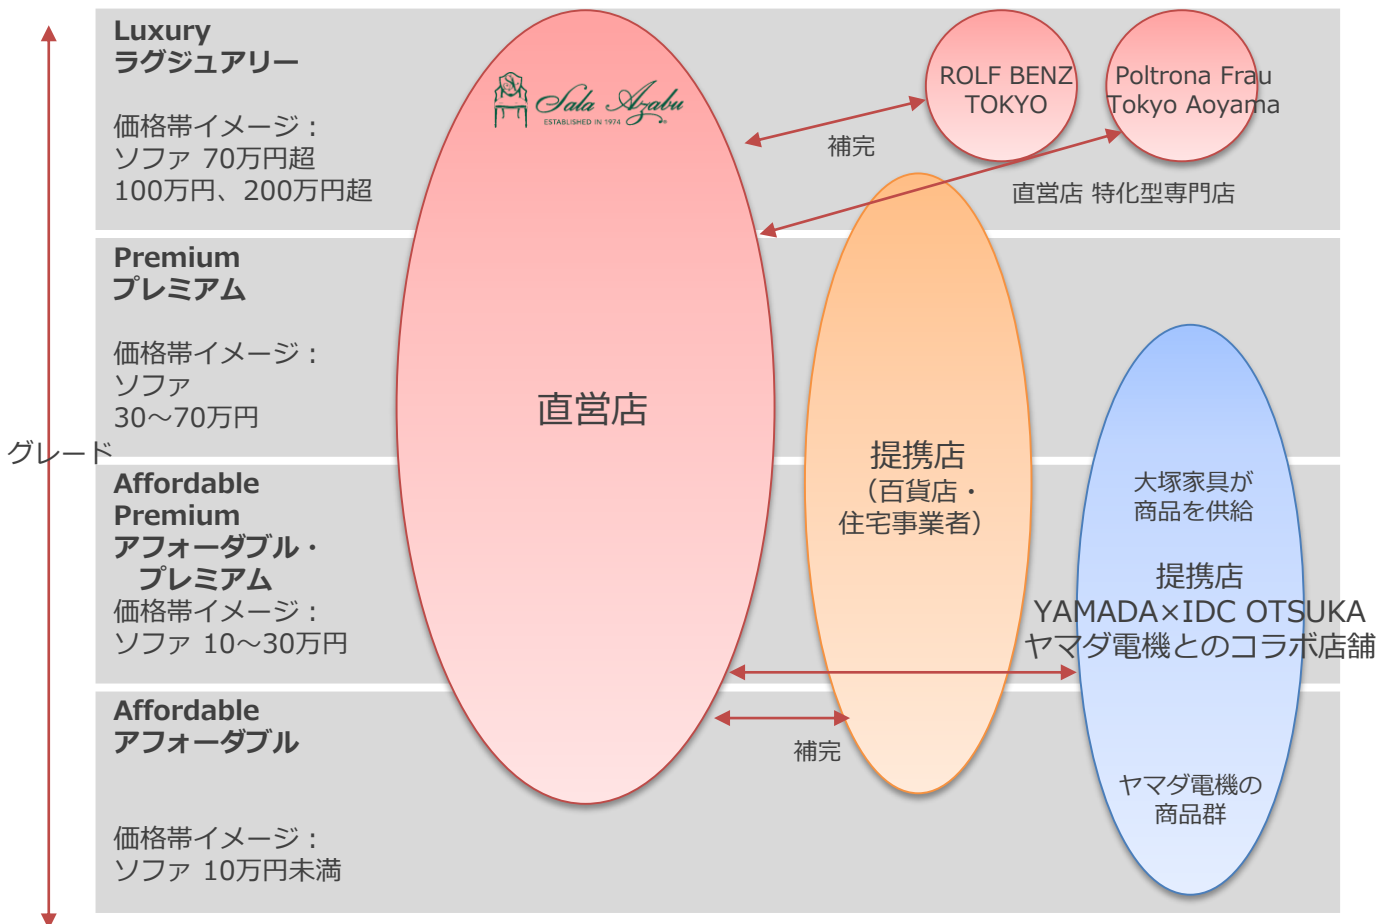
Luxury
ラグジュアリー

価格帯イメージ：
ソファ 70万円超
100万円、200万円超

Premium
プレミアム

価格帯イメージ：
ソファ
30～70万円

グレード

Affordable Premium
アフォーダブル・プレミアム
価格帯イメージ：
ソファ 10～30万円

Affordable
アフォーダブル

価格帯イメージ：
ソファ 10万円未満

Sala Azabu
ESTABLISHED IN 1974

直営店

ROLF BENZ TOKYO

Poltrona Frau Tokyo Aoyama

補完

直営店 特化型専門店

提携店
（百貨店・住宅事業者）

大塚家具が
商品を供給

提携店
YAMADA×IDC OTSUKA
ヤマダ電機とのコラボ店舗

補完

ヤマダ電機の
商品群